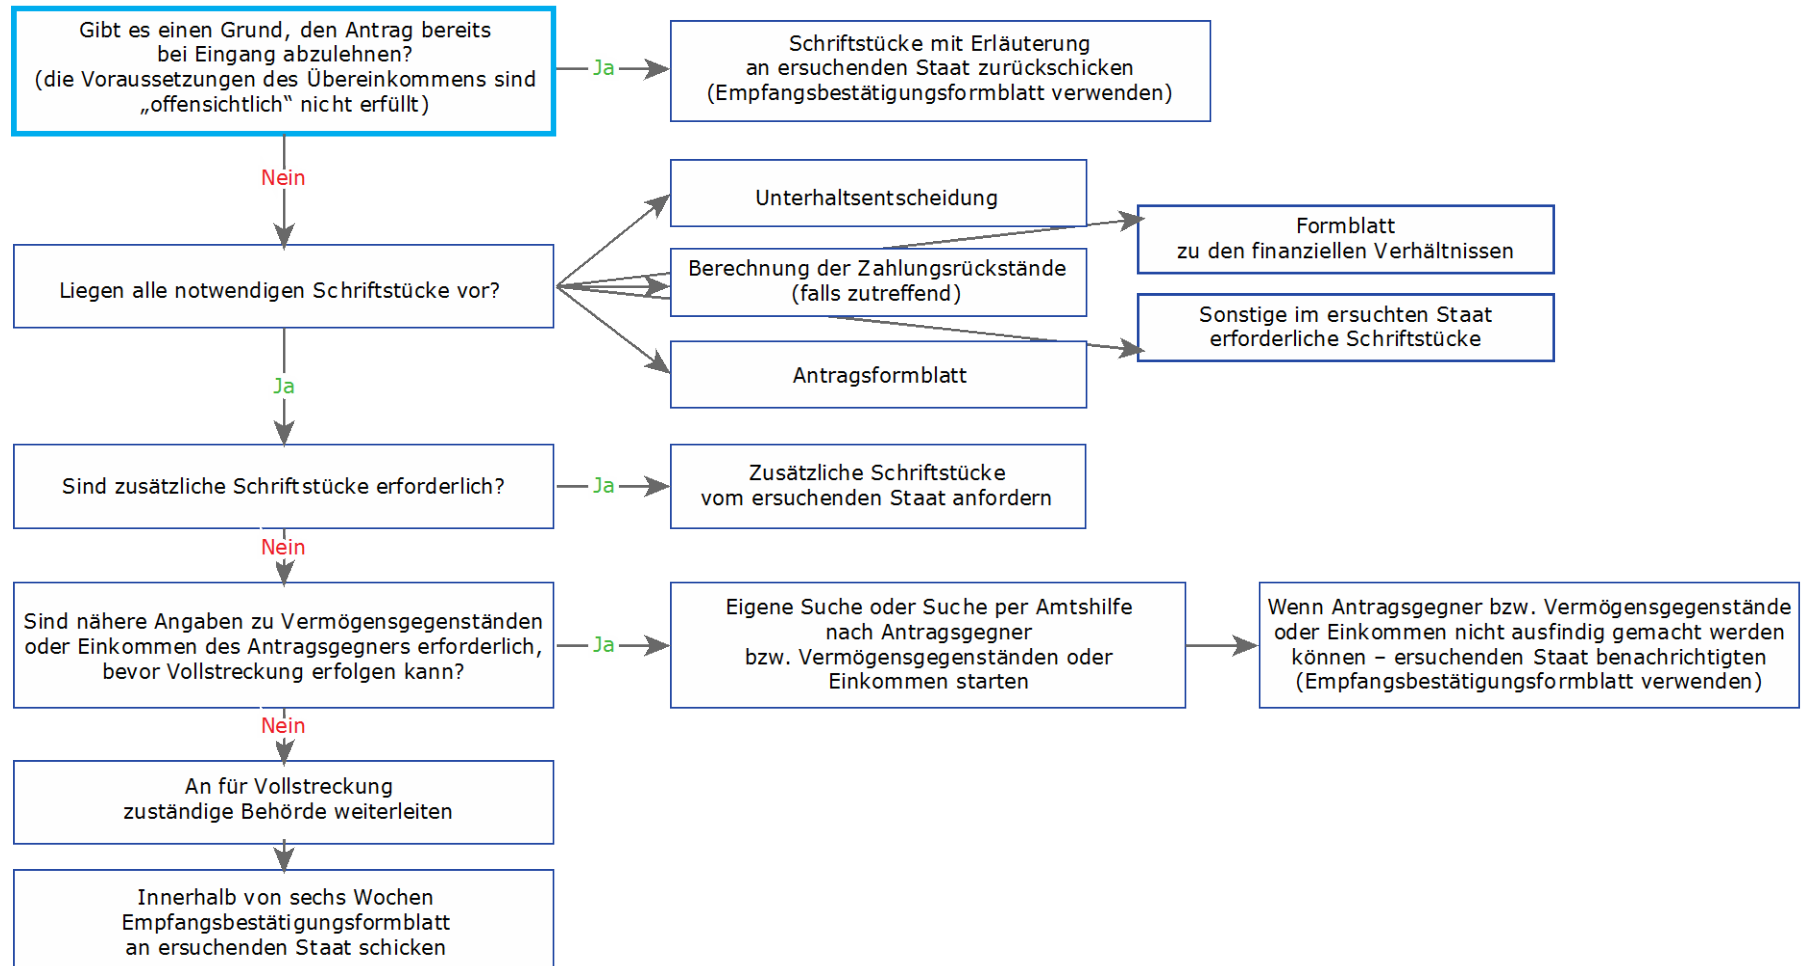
Gibt es einen Grund, den Antrag bereits bei Eingang abzulehnen? (die Voraussetzungen des Übereinkommens sind „offensichtlich" nicht erfüllt)

Ja

Schriftstücke mit Erläuterung an ersuchenden Staat zurückschicken (Empfangsbestätigungsformblatt verwenden)

Nein

Liegen alle notwendigen Schriftstücke vor?

Unterhaltsentscheidung

Berechnung der Zahlungsrückstände (falls zutreffend)

Antragsformblatt

Formblatt zu den finanziellen Verhältnissen

Sonstige im ersuchten Staat erforderliche Schriftstücke

Ja

Sind zusätzliche Schriftstücke erforderlich?

Ja

Zusätzliche Schriftstücke vom ersuchenden Staat anfordern

Nein

Sind nähere Angaben zu Vermögensgegenständen oder Einkommen des Antragsgegners erforderlich, bevor Vollstreckung erfolgen kann?

Ja

Eigene Suche oder Suche per Amtshilfe nach Antragsgegner bzw. Vermögensgegenständen oder Einkommen starten

Wenn Antragsgegner bzw. Vermögensgegenstände oder Einkommen nicht ausfindig gemacht werden können – ersuchenden Staat benachrichtigten (Empfangsbestätigungsformblatt verwenden)

Nein

An für Vollstreckung zuständige Behörde weiterleiten

Innerhalb von sechs Wochen Empfangsbestätigungsformblatt an ersuchenden Staat schicken